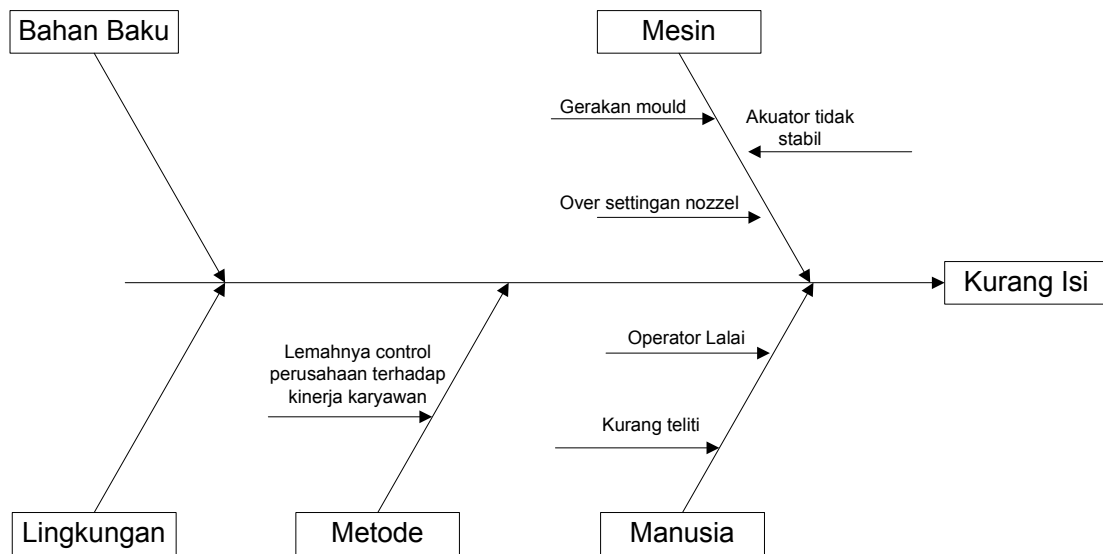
Bahan Baku

Mesin

Gerakan mould

Akuator tidak stabil

Over settingan nozzel

Kurang Isi

Lemahnya control perusahaan terhadap kinerja karyawan

Operator Lalai

Kurang teliti

Lingkungan

Metode

Manusia